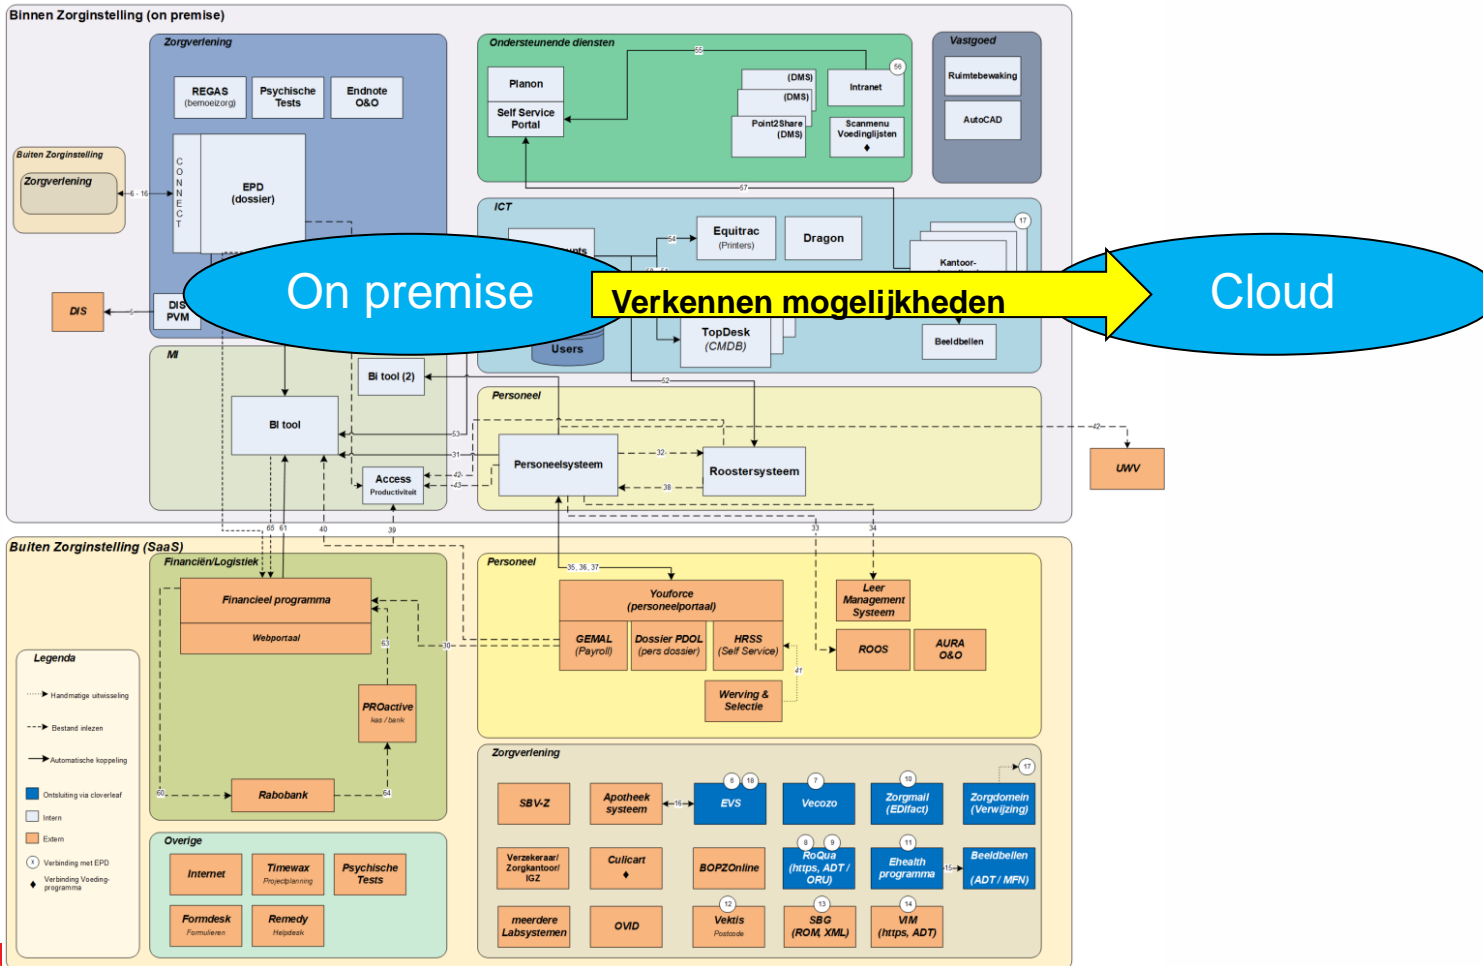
Binnen Zorginstelling (on premise)

Zorgverlening

REGAS (bemoeizorg)

Psychische Tests

Endnote O&O

CONNECT

EPD (dossier)

Buiten Zorginstelling

Zorgverlening

6 - 16

DIS

DIS PVM

MI

BI tool (2)

BI tool

Access Productiviteit

Ondersteunende diensten

55

Planon

Self Service Portal

(DMS)

(DMS)

Point2Share (DMS)

Intranet

56

Scanmenu Voedinglijsten

57

Vastgoed

Ruimtebewaking

AutoCAD

ICT

Equitrac (Printers)

Dragon

17

Kantoor-

Users

TopDesk (CMDB)

Beeldbellen

On premise

Verkennen mogelijkheden

Cloud

Personeel

53

31

42

43

32

38

52

Personeelsysteem

Roostersysteem

42

UWV

65 61

40

39

33

34

Buiten Zorginstelling (SaaS)

Financiën/Logistiek

Financieel programma

Webportaal

63

PROactive kas / bank

60

Rabobank

64

30

Personeel

35, 36, 37

Youforce (personeelportaal)

GEMAL (Payroll)

Dossier PDOL (pers dossier)

HRSS (Self Service)

41

Werving & Selectie

Leer Management Systeem

ROOS

AURA O&O

Legenda

Handmatige uitwisseling

Bestand inlezen

Automatische koppeling

Ontsluiting via cloverleaf

Intern

Extern

Verbinding met EPD

Verbinding Voeding-programma

Overige

Internet

Timewax Projectplanning

Psychische Tests

Formdesk Formulieren

Remedy Helpdesk

Zorgverlening

SBV-Z

Apotheek systeem

16

6 18

EVS

7

Vecozo

10

Zorgmail (EDIfact)

17

Zorgdomein (Verwijzing)

Verzekeraar/ Zorgkantoor/ IGZ

Culicart

BOPZOnline

8 9

RoQua (https, ADT / ORU)

11

Ehealth programma

15

Beeldbellen (ADT / MFN)

meerdere Labsystemen

OVID

12

Vektis Postcode

13

SBG (ROM, XML)

14

VIM (https, ADT)